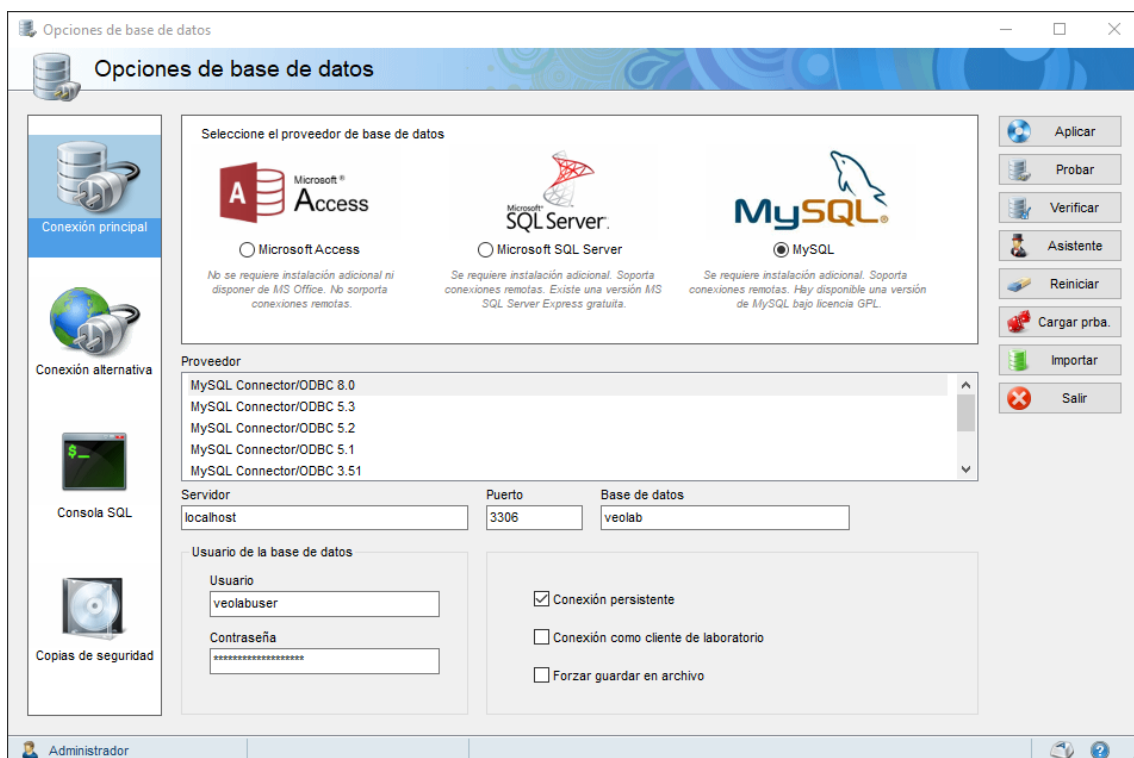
Opciones de base de datos

Opciones de base de datos

Conexión principal

Conexión alternativa

Consola SQL

Copias de seguridad

Seleccione el proveedor de base de datos

Microsoft® Access

Microsoft® SQL Server

MySQL

Microsoft Access

Microsoft SQL Server

MySQL

No se requiere instalación adicional ni disponer de MS Office. No sorporta conexiones remotas.

Se requiere instalación adicional. Soporta conexiones remotas. Existe una versión MS SQL Server Express gratuita.

Se requiere instalación adicional. Soporta conexiones remotas. Hay disponible una versión de MySQL bajo licencia GPL.

Proveedor

MySQL Connector/ODBC 8.0
MySQL Connector/ODBC 5.3
MySQL Connector/ODBC 5.2
MySQL Connector/ODBC 5.1
MySQL Connector/ODBC 3.51

Servidor
localhost

Puerto
3306

Base de datos
veolab

Usuario de la base de datos

Usuario
veolabuser

Contraseña
*******************

Conexión persistente

Conexión como cliente de laboratorio

Forzar guardar en archivo

Aplicar
Probar
Verificar
Asistente
Reiniciar
Cargar prba.
Importar
Salir

Administrador